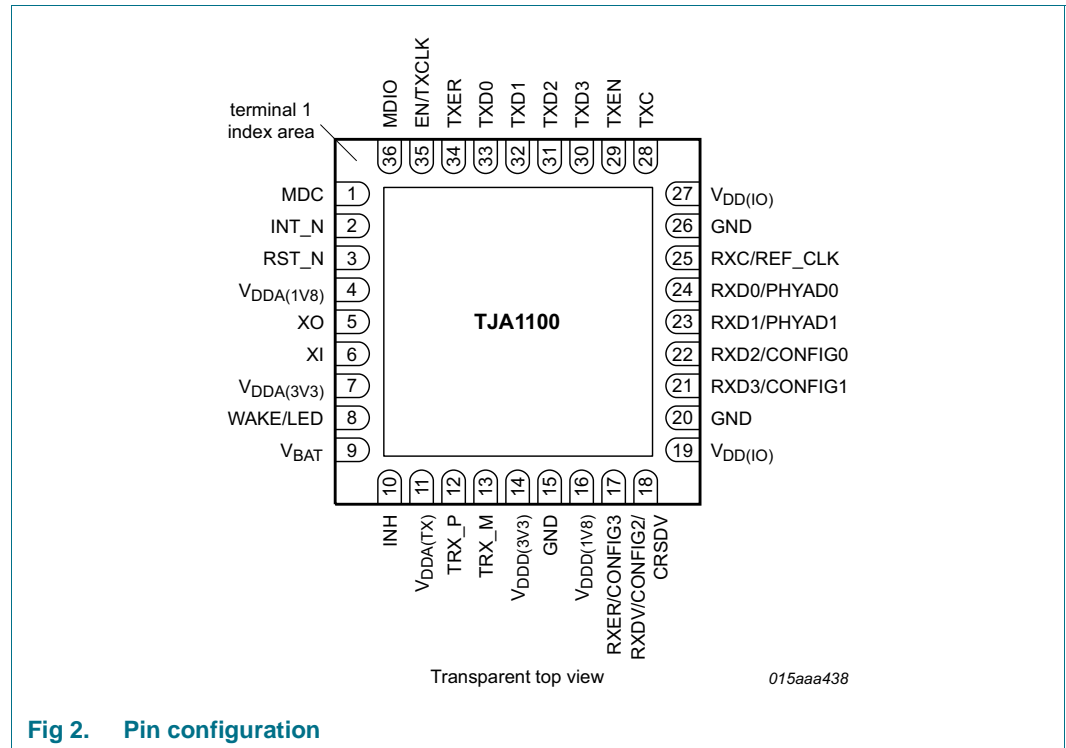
terminal 1 index area

MDIO 36
EN/TXCLK 35
TXER 34
TXD0 33
TXD1 32
TXD2 31
TXD3 30
TXEN 29
TXC 28

MDC 1
INT_N 2
RST_N 3
$V_{DDA(1V8)}$ 4
XO 5
XI 6
$V_{DDA(3V3)}$ 7
WAKE/LED 8
$V_{BAT}$ 9

TJA1100

27 $V_{DD(IO)}$
26 GND
25 RXC/REF_CLK
24 RXD0/PHYAD0
23 RXD1/PHYAD1
22 RXD2/CONFIG0
21 RXD3/CONFIG1
20 GND
19 $V_{DD(IO)}$

10 INH
11 $V_{DDA(TX)}$
12 TRX_P
13 TRX_M
14 $V_{DDD(3V3)}$
15 GND
16 $V_{DDD(1V8)}$
17 RXER/CONFIG3
18 RXDV/CONFIG2/ CRSDV

Transparent top view

015aaa438

Fig 2. Pin configuration